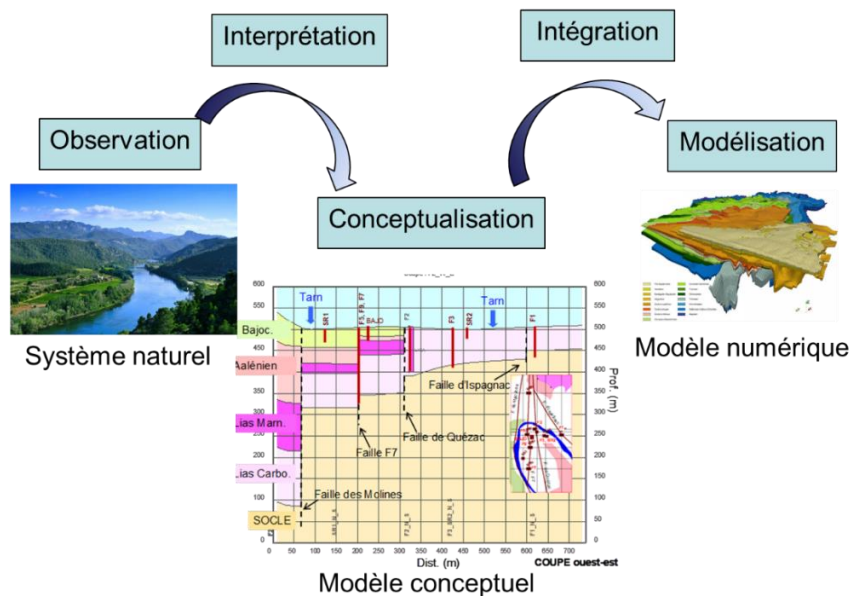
Interprétation

Intégration

Observation

Modélisation

Conceptualisation

Système naturel

Modèle numérique

Tarn

Tarn

SR1

F5, F6, F7

BAJO

F2

F3

SR2

F1

Bajoc.

Aalénien

Lias Marn.

Lias Carbo.

SOCLE

Faille d'Ispagnac

Faille de Quézac

Faille F7

Faille des Molines

600

550

500

450

400

350

300

250

200

150

100

50

0

Prof. (m)

0 50 100 150 200 250 300 350 400 450 500 550 600 650 700

Dist. (m)

COUPE ouest-est

Modèle conceptuel